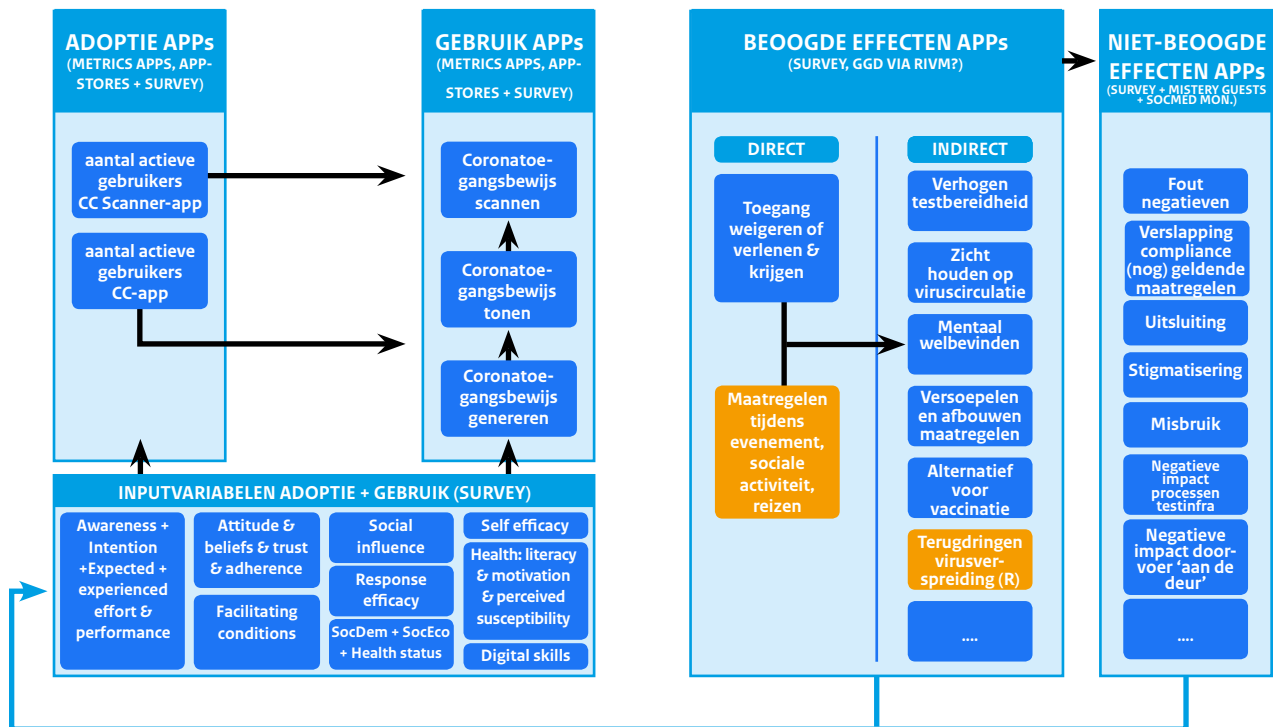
ADOPTIE APPs
(METRICS APPS, APP-STORES + SURVEY)

aantal actieve gebruikers CC Scanner-app

aantal actieve gebruikers CC-app

GEBRUIK APPs
(METRICS APPS, APP-STORES + SURVEY)

Coronatoegangsbewijs scannen

Coronatoegangsbewijs tonen

Coronatoegangsbewijs genereren

BEOOGDE EFFECTEN APPs
(SURVEY, GGD VIA RIVM?)

DIRECT

Toegang weigeren of verlenen & krijgen

Maatregelen tijdens evenement, sociale activiteit, reizen

INDIRECT

Verhogen testbereidheid

Zicht houden op viruscirculatie

Mentaal welbevinden

Versoepelen en afbouwen maatregelen

Alternatief voor vaccinatie

Terugdringen virusverspreiding (R)

....

NIET-BEOOGDE EFFECTEN APPs
(SURVEY + MISTERY GUESTS + SOCMED MON.)

Fout negatieven

Verslapping compliance (nog) geldende maatregelen

Uitsluiting

Stigmatisering

Misbruik

Negatieve impact processen testinfra

Negatieve impact doorvoer 'aan de deur'

....

INPUTVARIABELEN ADOPTIE + GEBRUIK (SURVEY)

Awareness + Intention +Expected + experienced effort & performance

Attitude & beliefs & trust & adherence

Facilitating conditions

Social influence

Response efficacy

SocDem + SocEco + Health status

Self efficacy

Health: literacy & motivation & perceived susceptibility

Digital skills